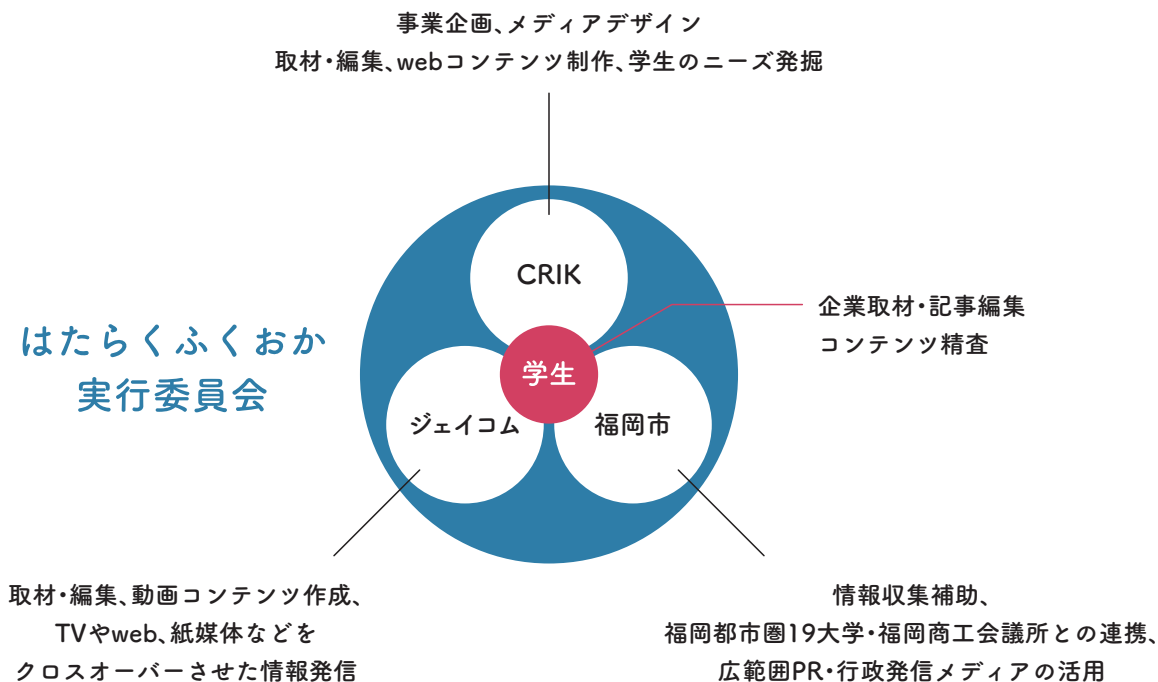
事業企画、メディアデザイン
取材・編集、webコンテンツ制作、学生のニーズ発掘

CRIK

はたらくふくおか
実行委員会

企業取材・記事編集
コンテンツ精査

学生

ジェイコム

福岡市

取材・編集、動画コンテンツ作成、
TVやweb、紙媒体などを
クロスオーバーさせた情報発信

情報収集補助、
福岡都市圏19大学・福岡商工会議所との連携、
広範囲PR・行政発信メディアの活用